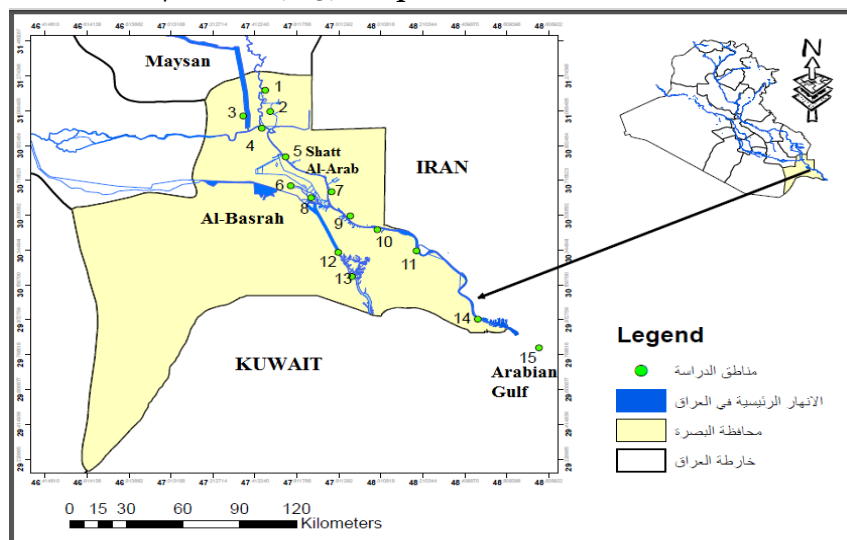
Maysan

1
2
3
4
5 Shatt Al-Arab
6
7
8
9
10
11
12
13
14
15

IRAN

Al-Basrah

KUWAIT

Arabian Gulf

N

Legend

مناطق الدراسة

الانهار الرئيسية في العراق

محافظة البصرة

خارطة العراق

0 15 30 60 90 120 Kilometers